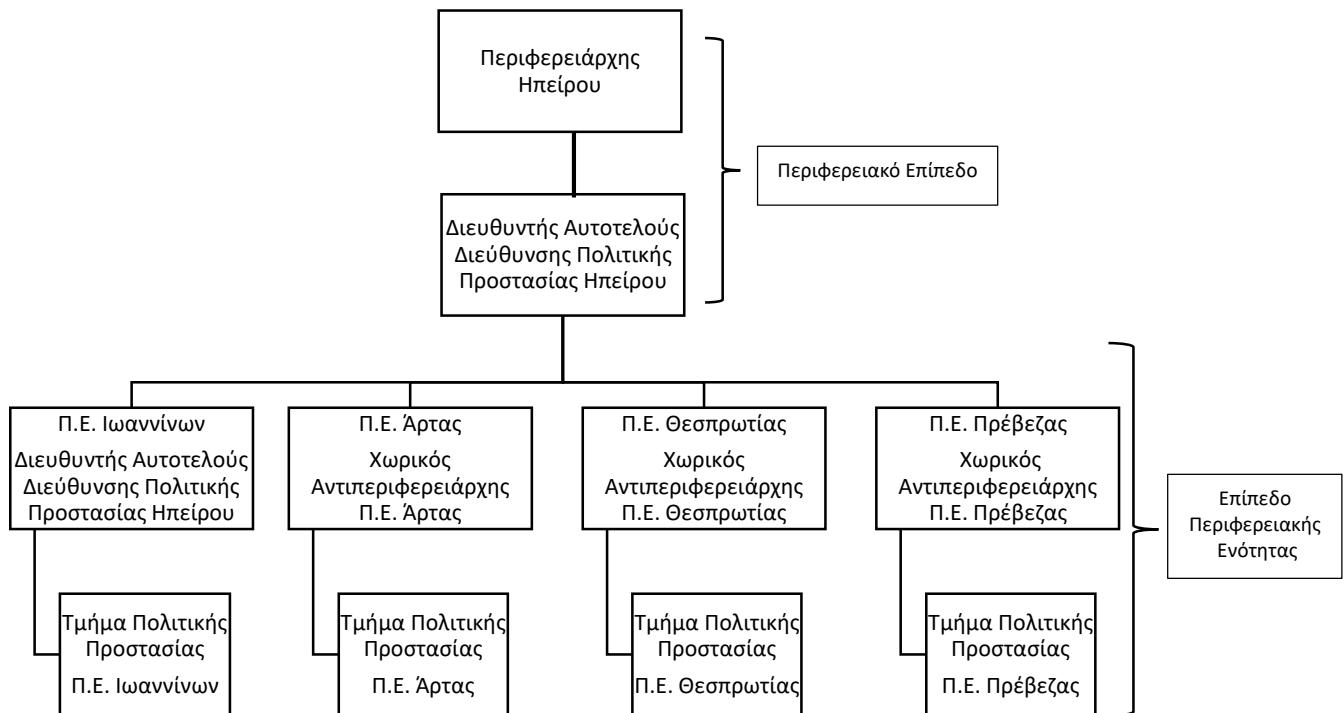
Περιφερειάρχης Ηπείρου

Περιφερειακό Επίπεδο

Διευθυντής Αυτοτελούς Διεύθυνσης Πολιτικής Προστασίας Ηπείρου

Π.Ε. Ιωαννίνων
Διευθυντής Αυτοτελούς Διεύθυνσης Πολιτικής Προστασίας Ηπείρου

Τμήμα Πολιτικής Προστασίας
Π.Ε. Ιωαννίνων

Π.Ε. Άρτας
Χωρικός Αντιπεριφερειάρχης Π.Ε. Άρτας

Τμήμα Πολιτικής Προστασίας
Π.Ε. Άρτας

Π.Ε. Θεσπρωτίας
Χωρικός Αντιπεριφερειάρχης Π.Ε. Θεσπρωτίας

Τμήμα Πολιτικής Προστασίας
Π.Ε. Θεσπρωτίας

Π.Ε. Πρέβεζας
Χωρικός Αντιπεριφερειάρχης Π.Ε. Πρέβεζας

Τμήμα Πολιτικής Προστασίας
Π.Ε. Πρέβεζας

Επίπεδο Περιφερειακής Ενότητας